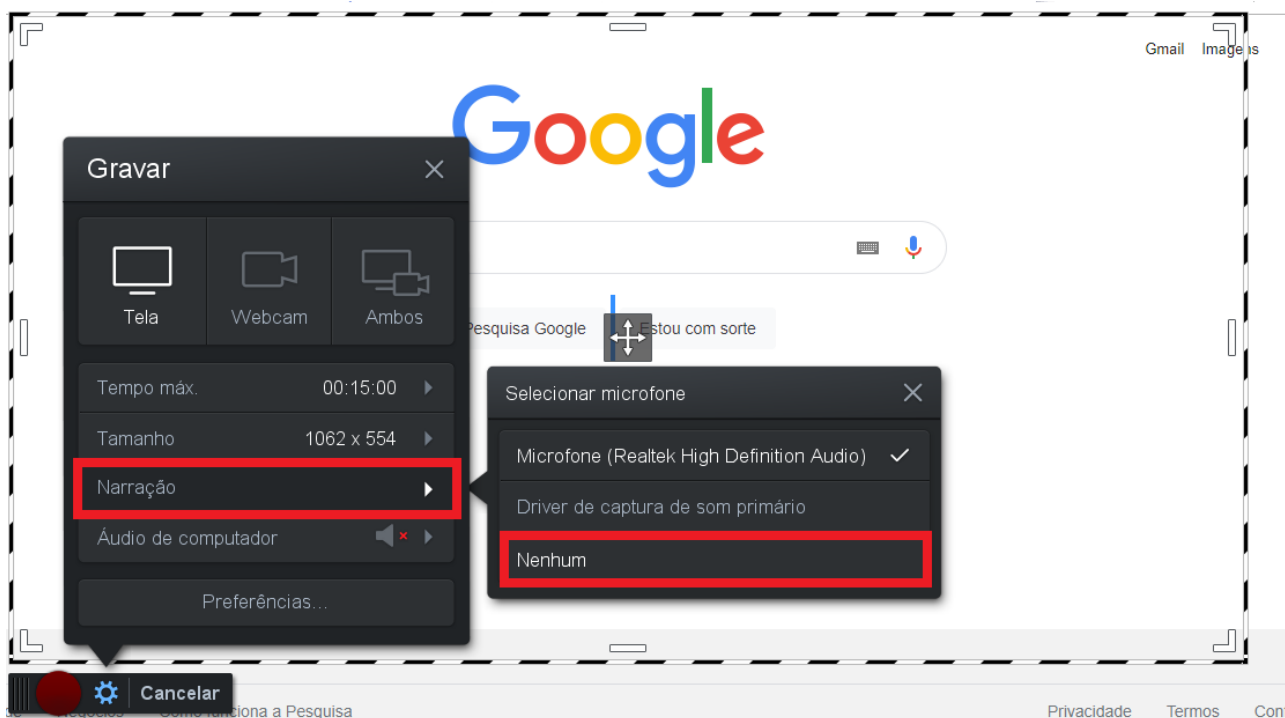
Gmail Imagens

Google

Pesquisa Google Estou com sorte

Gravar

Tela Webcam Ambos

Tempo máx. 00:15:00

Tamanho 1062 x 554

Narração

Áudio de computador

Preferências...

Selecionar microfone

Microfone (Realtek High Definition Audio)

Driver de captura de som primário

Nenhum

Cancelar

Como funciona a Pesquisa

Privacidade Termos Con